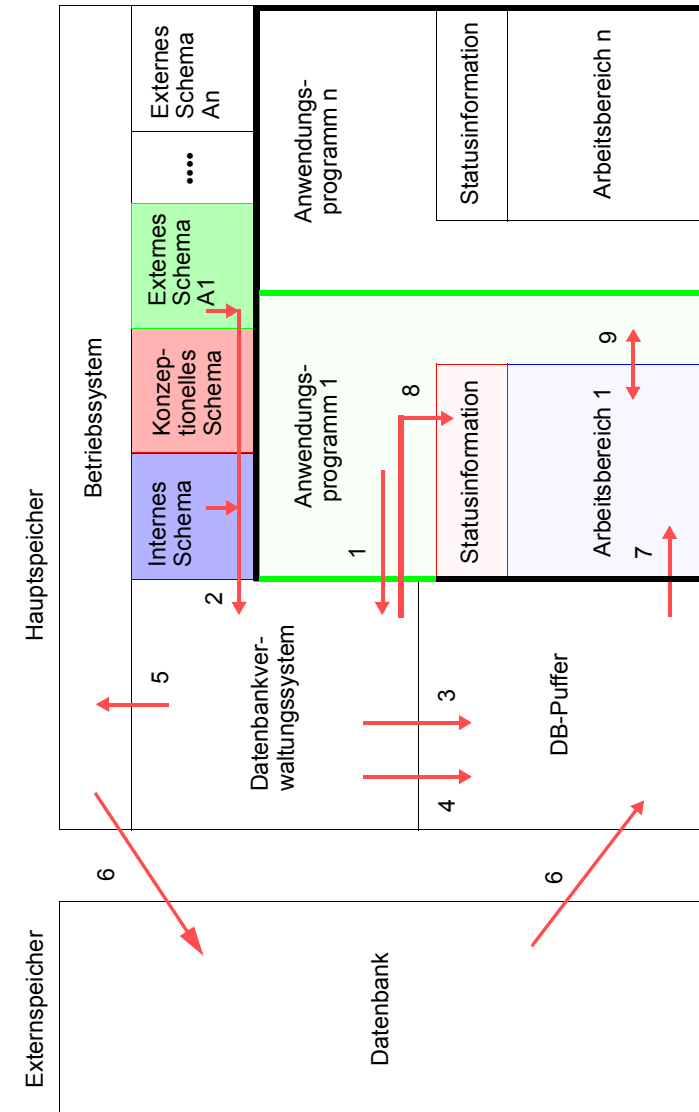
Hauptspeicher

Betriebssystem

Externes Schema An

...

Externes Schema A1

Konzeptionelles Schema

Internes Schema

Anwendungsprogramm n

Statusinformation

Arbeitsbereich n

Anwendungsprogramm 1

Statusinformation

Arbeitsbereich 1

1

2

5

3

4

7

8

9

Datenbankverwaltungssystem

DB-Puffer

6

6

Externspeicher

Datenbank